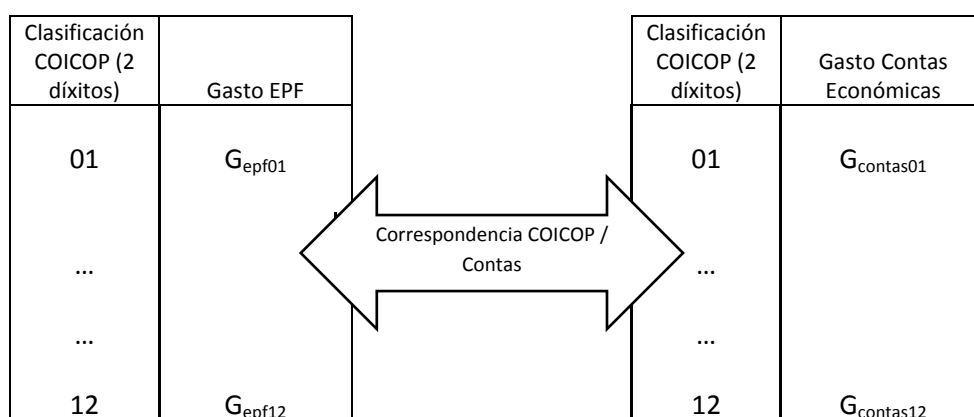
| Clasificación COICOP (2 díxitos) | Gasto EPF |
|---|---|
| 01 | $G_{epf01}$ |
| ... | |
| ... | |
| 12 | $G_{epf12}$ |

Correspondencia COICOP / Contas

| Clasificación COICOP (2 díxitos) | Gasto Contas Económicas |
|---|---|
| 01 | $G_{contas01}$ |
| ... | |
| ... | |
| 12 | $G_{contas12}$ |